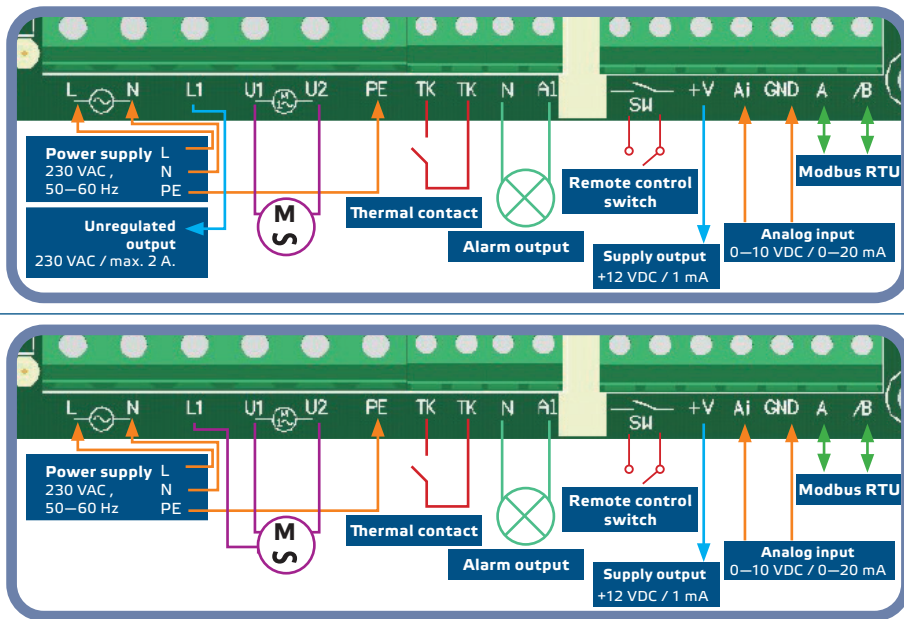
L N L1 U1 U2 PE TK TK N A1 SW +V Ai GND A /B

Power supply 230 VAC , 50—60 Hz L N PE

Unregulated output 230 VAC / max. 2 A.

M

Thermal contact

Alarm output

Remote control switch

Supply output +12 VDC / 1 mA

Analog input 0—10 VDC / 0—20 mA

Modbus RTU

L N L1 U1 U2 PE TK TK N A1 SW +V Ai GND A /B

Power supply 230 VAC , 50—60 Hz L N PE

M

Thermal contact

Alarm output

Remote control switch

Supply output +12 VDC / 1 mA

Analog input 0—10 VDC / 0—20 mA

Modbus RTU